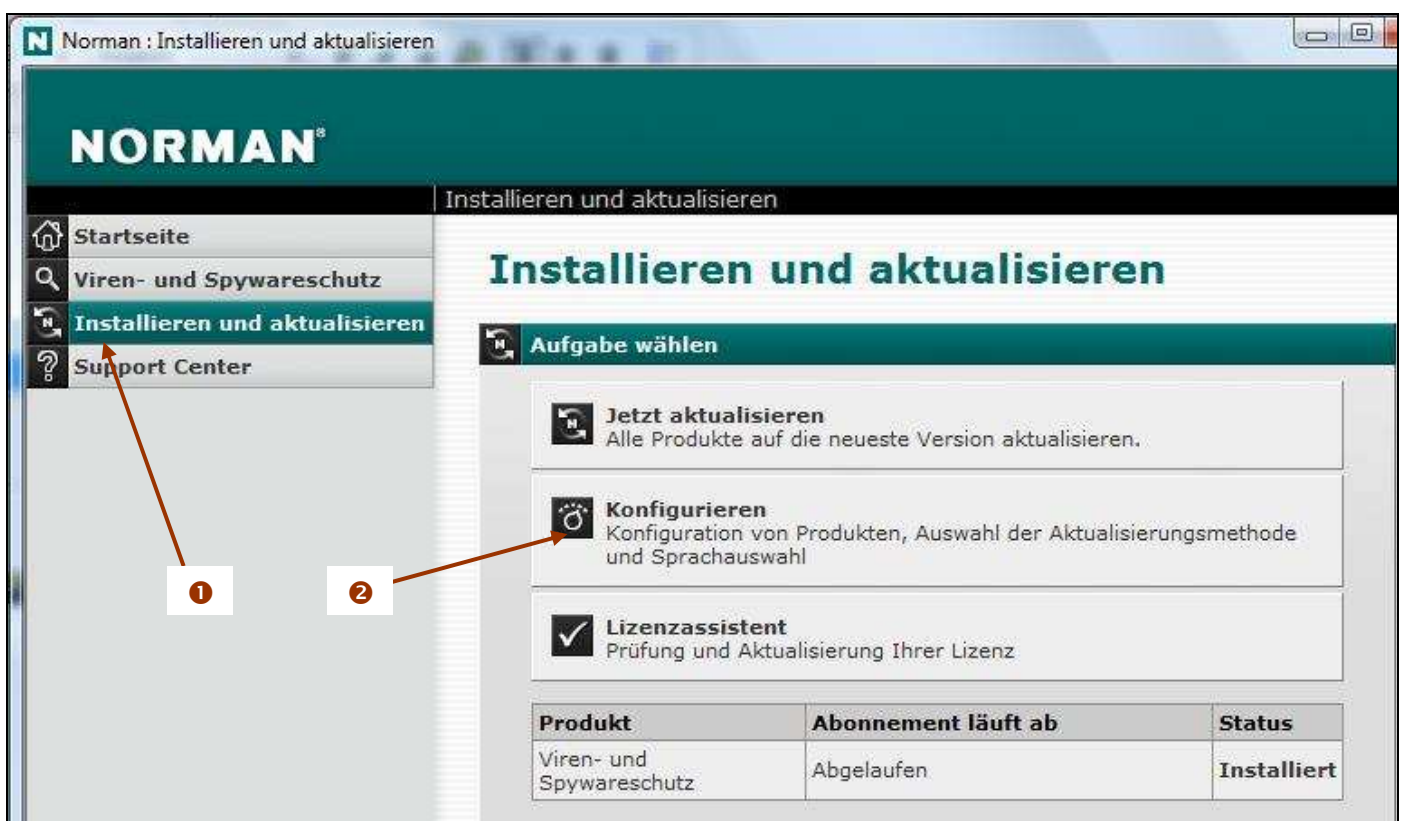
Norman : Installieren und aktualisieren

NORMAN

Installieren und aktualisieren

Startseite
Viren- und Spywareschutz
Installieren und aktualisieren
Support Center

Installieren und aktualisieren

Aufgabe wählen

Jetzt aktualisieren
Alle Produkte auf die neueste Version aktualisieren.

Konfigurieren
Konfiguration von Produkten, Auswahl der Aktualisierungsmethode und Sprachauswahl

Lizenzassistent
Prüfung und Aktualisierung Ihrer Lizenz

❶ ❷

| Produkt | Abonnement läuft ab | Status |
|---|---|---|
| Viren- und Spywareschutz | Abgelaufen | Installiert |